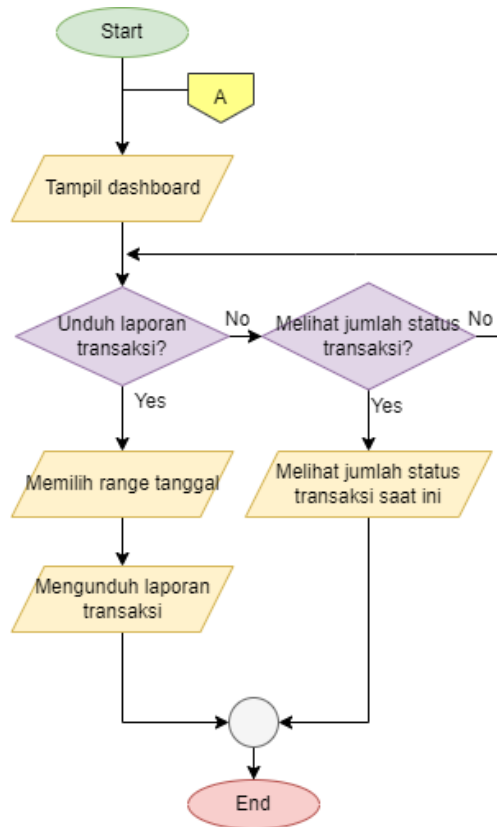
Start

A

Tampil dashboard

Unduh laporan transaksi?

No

Melihat jumlah status transaksi?

No

Yes

Yes

Memilih range tanggal

Melihat jumlah status transaksi saat ini

Mengunduh laporan transaksi

End